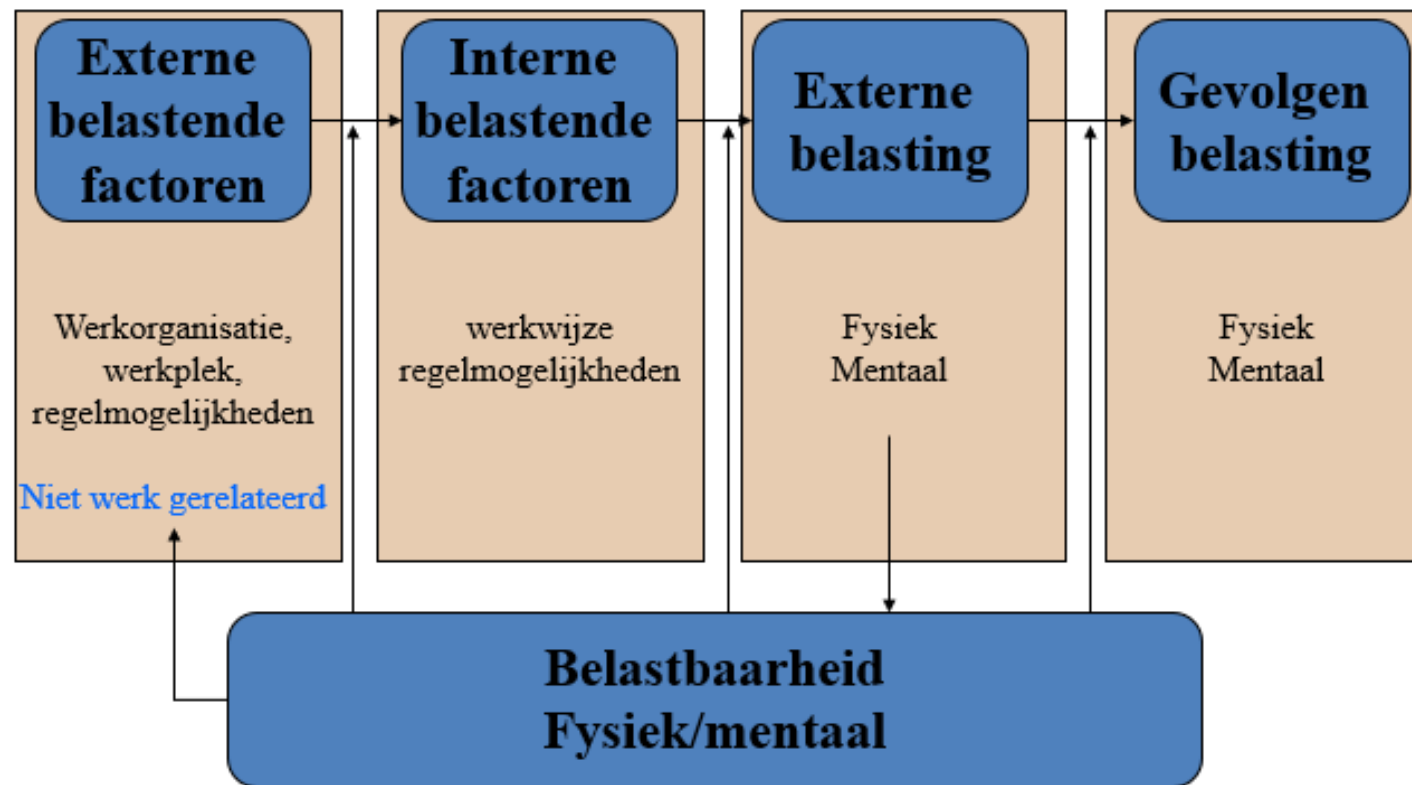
Externe belastende factoren

Werkorganisatie, werkplek, regelmogelijkheden

Niet werk gerelateerd

Interne belastende factoren

werkwijze regelmogelijkheden

Externe belasting

Fysiek
Mentaal

Gevolgen belasting

Fysiek
Mentaal

Belastbaarheid
Fysiek/mentaal